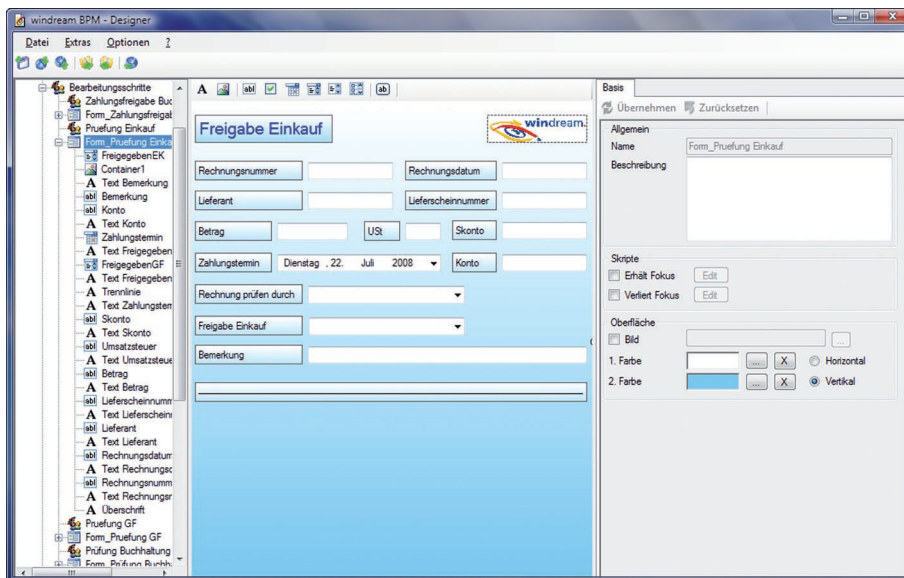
windream BPM - Designer

Datei Extras Optionen ?

Bearbeitungsschritte
Zahlungsfreigabe Buc
Form_Zahlungsfreigat
Pruefung Einkauf
Form_Pruefung Einka
FreigegebenEK
Container1
A Text Bemerkung
abl Bemerkung
abl Konto
A Text Konto
Zahlungstermin
A Text Freigegeben
FreigegebenGF
A Text Freigegeben
A Trennlinie
A Text Zahlungster
abl Skonto
A Text Skonto
abl Umsatzsteuer
A Text Umsatzsteue
abl Betrag
A Text Betrag
abl Lieferscheinnumm
A Text Lieferschein
abl Lieferant
A Text Lieferant
abl Rechnungsdatum
A Text Rechnungsd
abl Rechnungsnumm
A Text Rechnungsr
A Überschrift
Pruefung GF
Form_Pruefung GF
Prüfung Buchhaltung
Form_Prüfung Buchh

A abl ab

Freigabe Einkauf

windream

Rechnungsnummer
Rechnungsdatum
Lieferant
Lieferscheinnummer
Betrag
USt
Skonto
Zahlungstermin
Dienstag , 22. Juli 2008
Konto
Rechnung prüfen durch
Freigabe Einkauf
Bemerkung

Basis
Übernehmen Zurücksetzen
Allgemein
Name Form_Pruefung Einkauf
Beschreibung
Skripte
Erhält Fokus Edit
Verliert Fokus Edit
Oberfläche
Bild ...
1. Farbe ... X Horizontal
2. Farbe ... X Vertikal